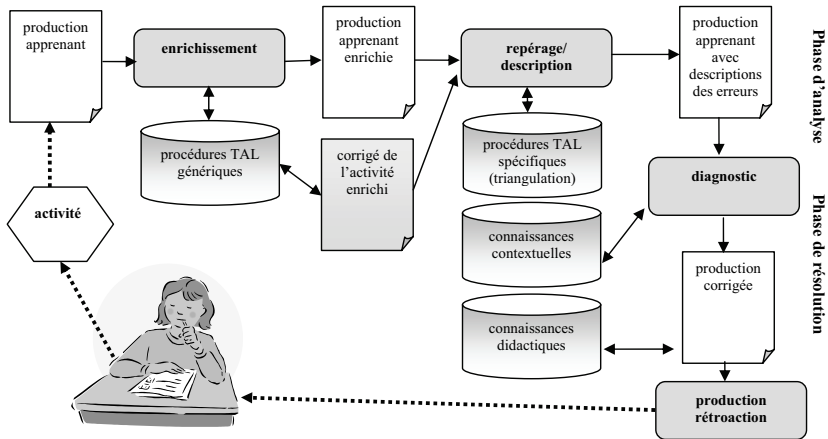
production apprenant

enrichissement

production apprenant enrichie

repérage/ description

production apprenant avec descriptions des erreurs

Phase d'analyse

procédures TAL génériques

corrigé de l'activité enrichi

procédures TAL spécifiques (triangulation)

diagnostic

activité

connaissances contextuelles

Phase de résolution

production corrigée

connaissances didactiques

production rétroaction